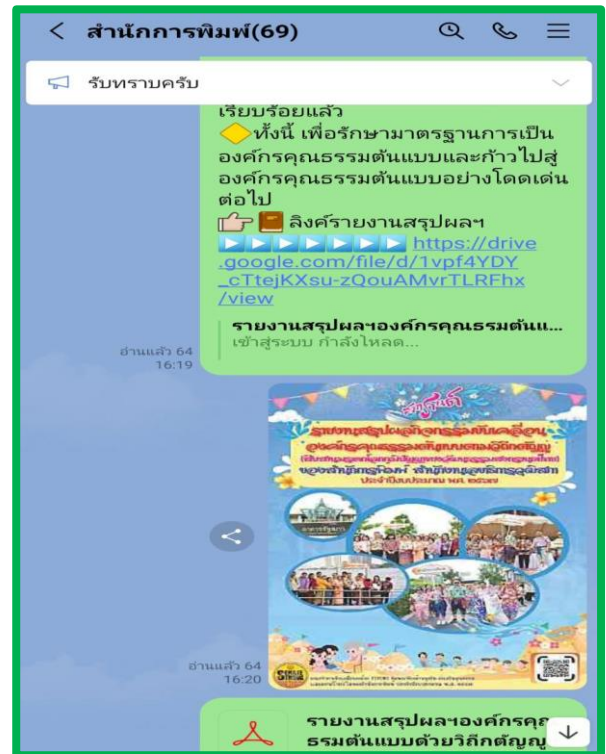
< สำนักการพิมพ์(69)

รับทราบครับ

เรียบร้อยแล้ว
ทั้งนี้ เพื่อรักษามาตรฐานการเป็นองค์กรคุณธรรมต้นแบบและก้าวไปสู่องค์กรคุณธรรมต้นแบบอย่างโดดเด่นต่อไป
ลิงค์รายงานสรุปผลฯ
▶▶▶▶▶▶▶▶ https://drive.google.com/file/d/1vpf4YDY_cTtejKXsu-zQouAMvrTLRFhx/view

รายงานสรุปผลฯองค์กรคุณธรรมต้นแ...
เข้าสู่ระบบ กำลังโหลด...

อ่านแล้ว 64
16:19

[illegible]

อ่านแล้ว 64
16:20

รายงานสรุปผลฯองค์กรคุณธรรมต้นแบบด้วยวิถีกตัญญู